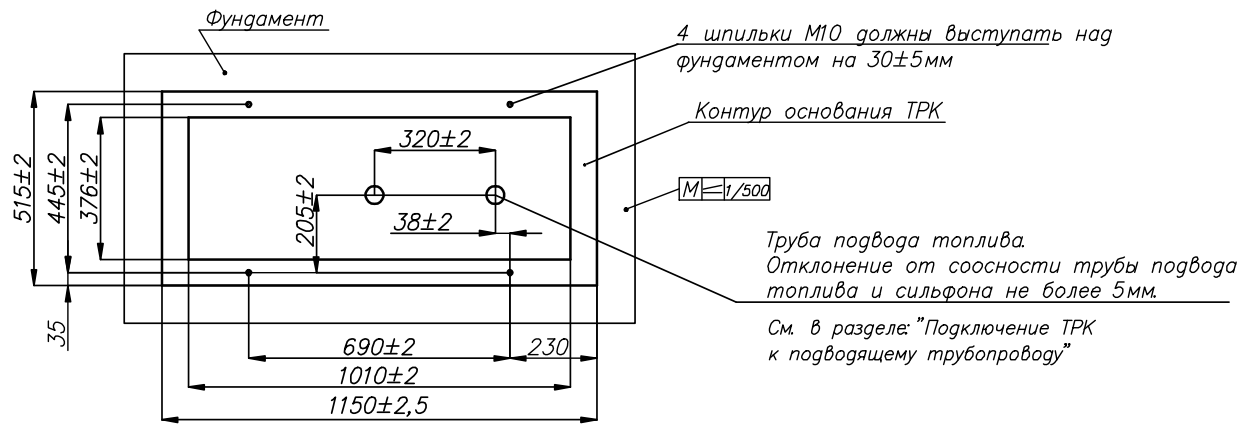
Фундамент

4 шпильки M10 должны выступать над фундаментом на 30±5мм

Контур основания ТРК

320±2

515±2
445±2
376±2

205±2

38±2

M 1/500

Труба подвода топлива.
Отклонение от соосности трубы подвода топлива и сильфона не более 5мм.

35

См. в разделе: "Подключение ТРК к подводящему трубопроводу"

690±2
230
1010±2
1150±2,5